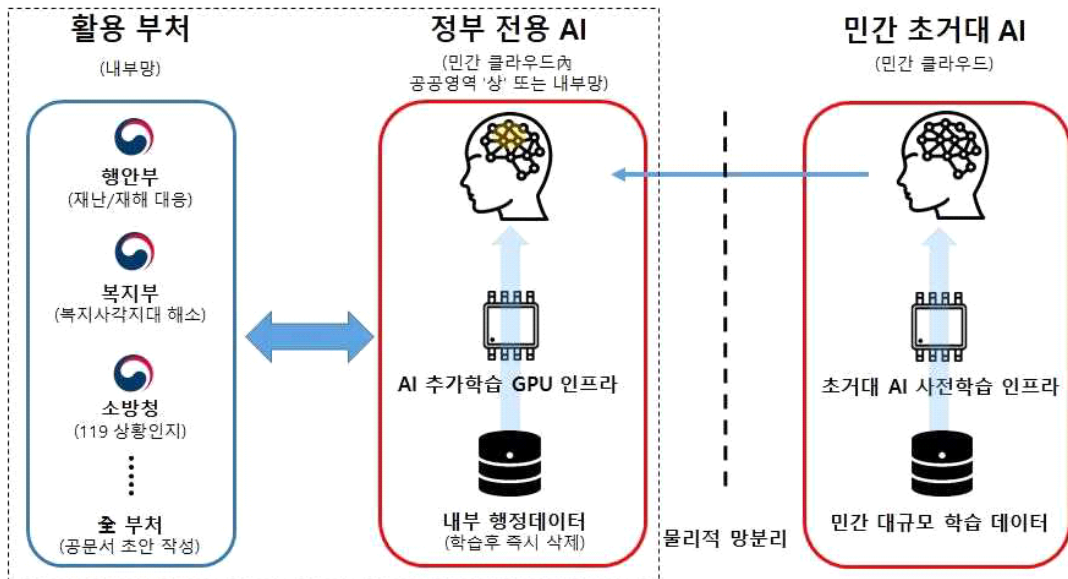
활용 부처
(내부망)

행안부
(재난/재해 대응)

복지부
(복지사각지대 해소)

소방청
(119 상황인지)

全 부처
(공문서 초안 작성)

정부 전용 AI
(민간 클라우드內 공공영역 '상' 또는 내부망)

AI 추가학습 GPU 인프라

내부 행정데이터
(학습후 즉시 삭제)

물리적 망분리

민간 초거대 AI
(민간 클라우드)

초거대 AI 사전학습 인프라

민간 대규모 학습 데이터